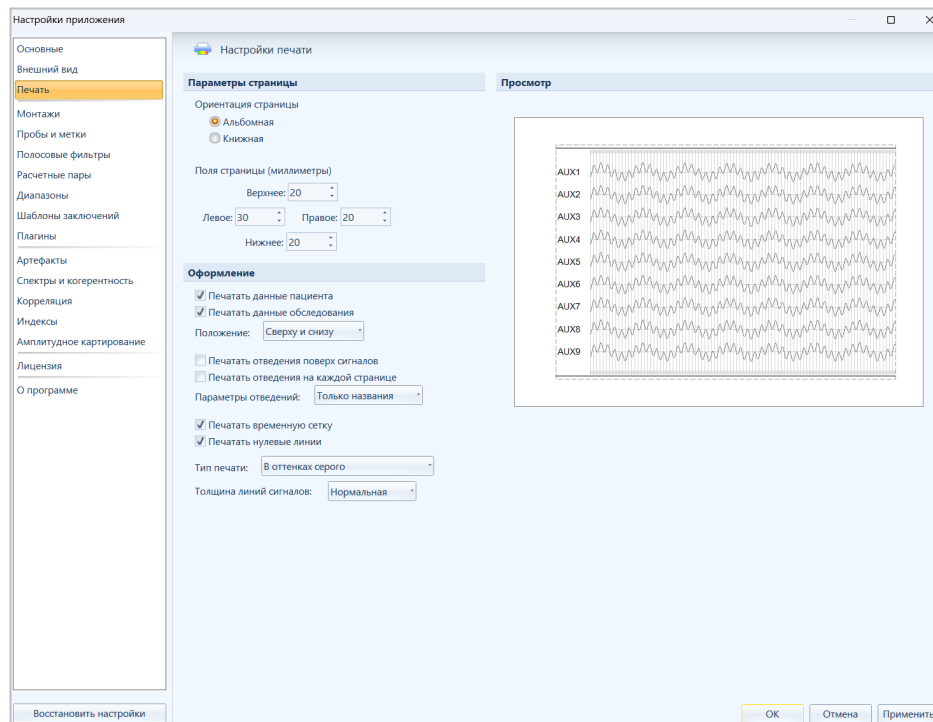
Настройки приложения

Основные
Внешний вид
Печать
Монтажи
Пробы и метки
Полосовые фильтры
Расчетные пары
Диапазоны
Шаблоны заключений
Плагины
Артефакты
Спектры и когерентность
Корреляция
Индексы
Амплитудное картирование
Лицензия
О программе

Восстановить настройки

Настройки печати

Параметры страницы

Ориентация страницы
Альбомная
Книжная

Поля страницы (миллиметры)
Верхнее: 20
Левое: 30
Правое: 20
Нижнее: 20

Оформление

Печатать данные пациента
Печатать данные обследования
Положение: Сверху и снизу

Печатать отведения поверх сигналов
Печатать отведения на каждой странице
Параметры отведений: Только названия

Печатать временную сетку
Печатать нулевые линии

Тип печати: В оттенках серого
Толщина линий сигналов: Нормальная

Просмотр

AUX1
AUX2
AUX3
AUX4
AUX5
AUX6
AUX7
AUX8
AUX9

OK
Отмена
Применить